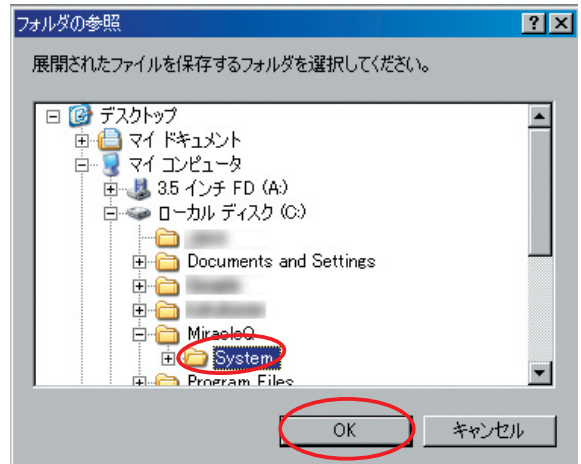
フォルダの参照

展開されたファイルを保存するフォルダを選択してください。

デスクトップ
マイ ドキュメント
マイ コンピュータ
3.5 インチ FD (A:)
ローカル ディスク (C:)
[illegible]
Documents and Settings
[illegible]
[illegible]
MiracleQ
System
Program Files

OK
キャンセル